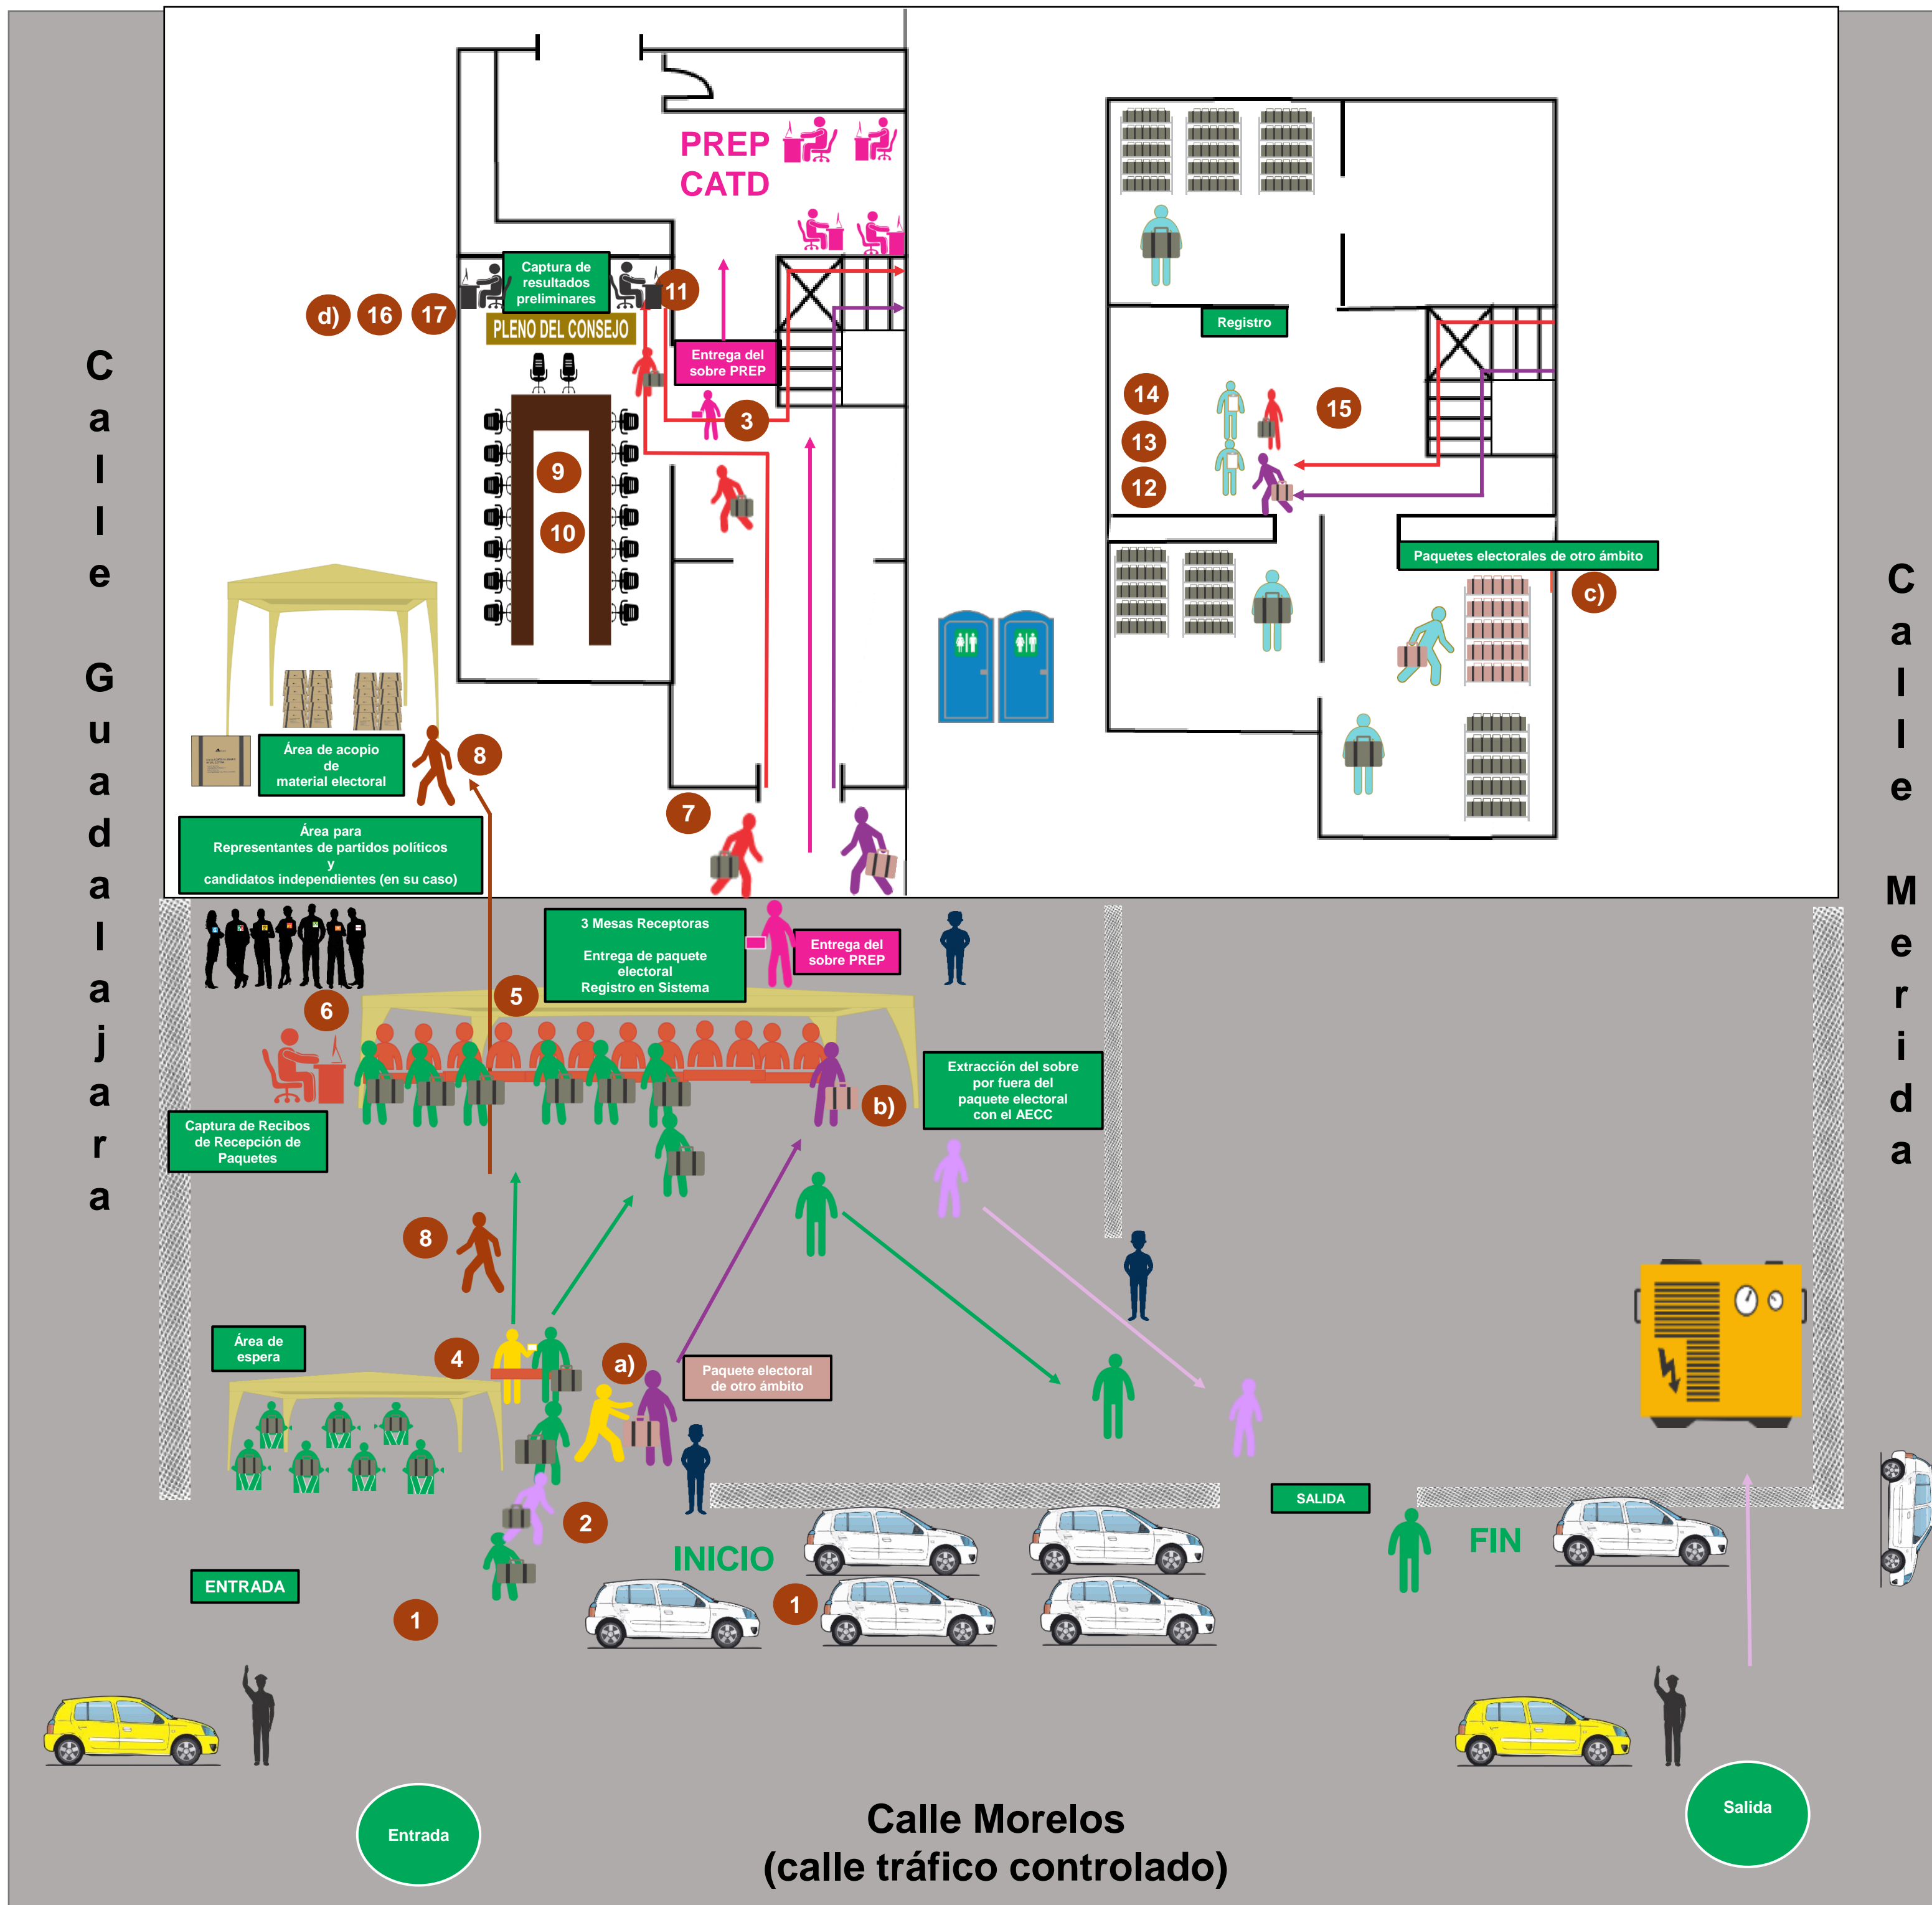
Calle Guadalajara

PREP
CATD

Captura de resultados preliminares

d) 16 17

11

PLENO DEL CONSEJO

Entrega del sobre PREP

3

9

10

Área de acopio de material electoral

8

Área para Representantes de partidos políticos y candidatos independientes (en su caso)

7

Registro

14

15

13

12

Paquetes electorales de otro ámbito

c)

Calle Merida

3 Mesas Receptoras

Entrega de paquete electoral
Registro en Sistema

Entrega del sobre PREP

5

6

Captura de Recibos de Recepción de Paquetes

b)

Extracción del sobre por fuera del paquete electoral con el AECC

8

Área de espera

4

a)

Paquete electoral de otro ámbito

2

SALIDA

INICIO

FIN

ENTRADA

1

1

Entrada

Calle Morelos
(calle tráfico controlado)

Salida